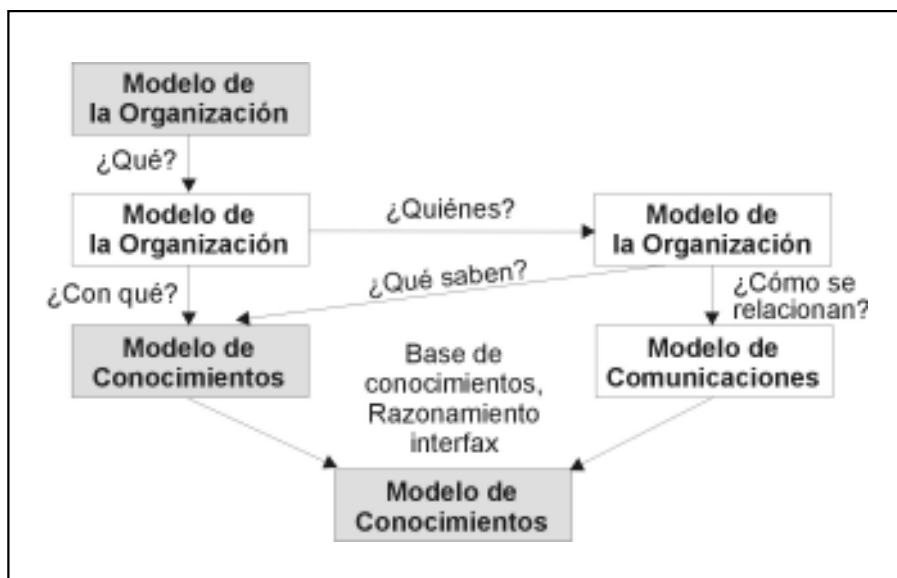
Modelo de la Organización

¿Qué?

Modelo de la Organización

¿Quiénes?

Modelo de la Organización

¿Qué saben?

¿Con qué?

¿Cómo se relacionan?

Modelo de Conocimientos

Base de conocimientos, Razonamiento interfax

Modelo de Comunicaciones

Modelo de Conocimientos